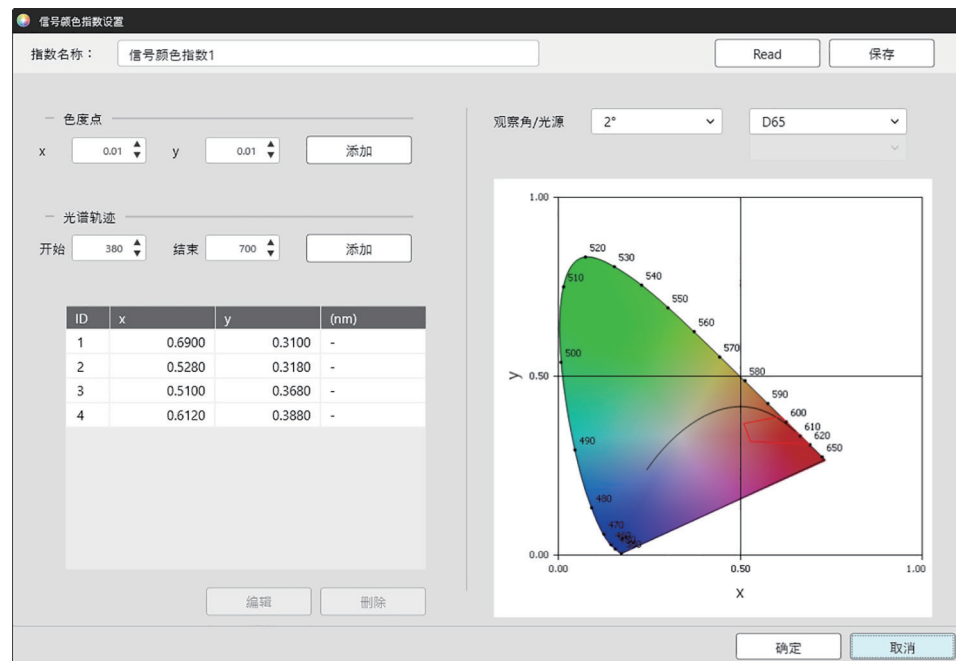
信号颜色指数设置

指数名称： 信号颜色指数1

Read 保存

色度点

x 0.01 y 0.01 添加

光谱轨迹

开始 380 结束 700 添加

| ID | x | y | (nm) |
|---|---|---|---|
| 1 | 0.6900 | 0.3100 | - |
| 2 | 0.5280 | 0.3180 | - |
| 3 | 0.5100 | 0.3680 | - |
| 4 | 0.6120 | 0.3880 | - |

编辑 删除

观察角/光源 2° D65

1.00
0.50
0.00
y
0.00 0.50 1.00
x
520 530 540 550 560 570 580 590 600 610 620 650 510 500 490 480 470 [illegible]

确定 取消